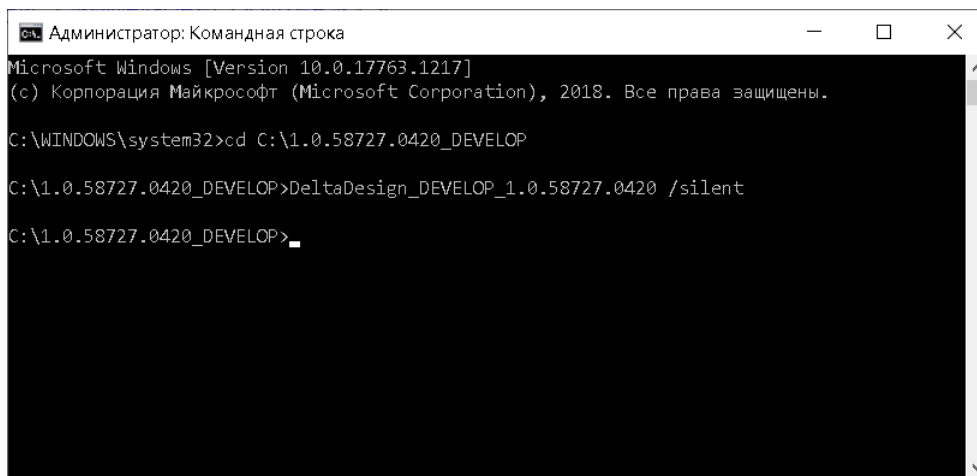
Администратор: Командная строка

Microsoft Windows [Version 10.0.17763.1217]
(с) Корпорация Майкрософт (Microsoft Corporation), 2018. Все права защищены.

C:\WINDOWS\system32>cd C:\1.0.58727.0420_DEVELOP

C:\1.0.58727.0420_DEVELOP>DeltaDesign_DEVELOP_1.0.58727.0420 /silent

C:\1.0.58727.0420_DEVELOP>_